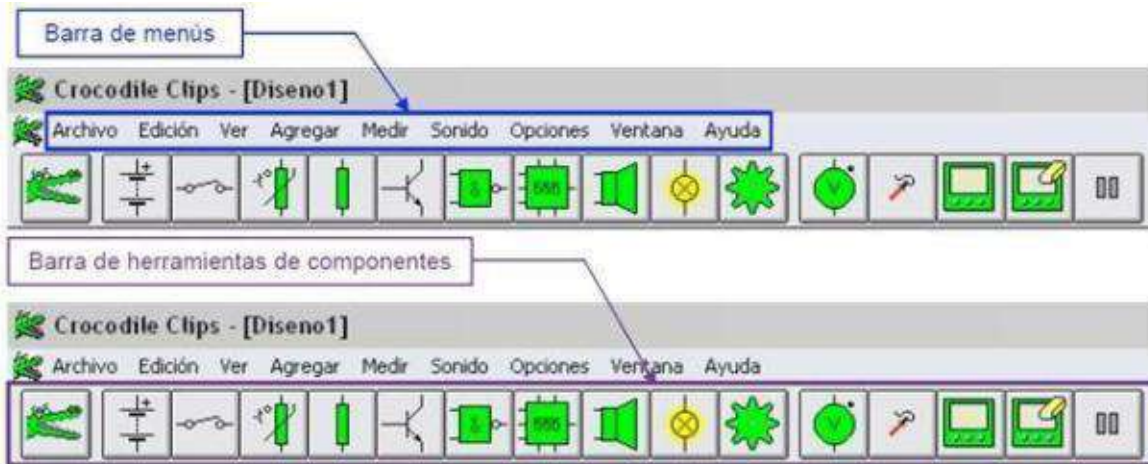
Barra de menús

Crocodile Clips - [Diseno1]

Archivo Edición Ver Agregar Medir Sonido Opciones Ventana Ayuda

+ t° & 555 V

Barra de herramientas de componentes

Crocodile Clips - [Diseno1]

Archivo Edición Ver Agregar Medir Sonido Opciones Ventana Ayuda

+ t° & 555 V